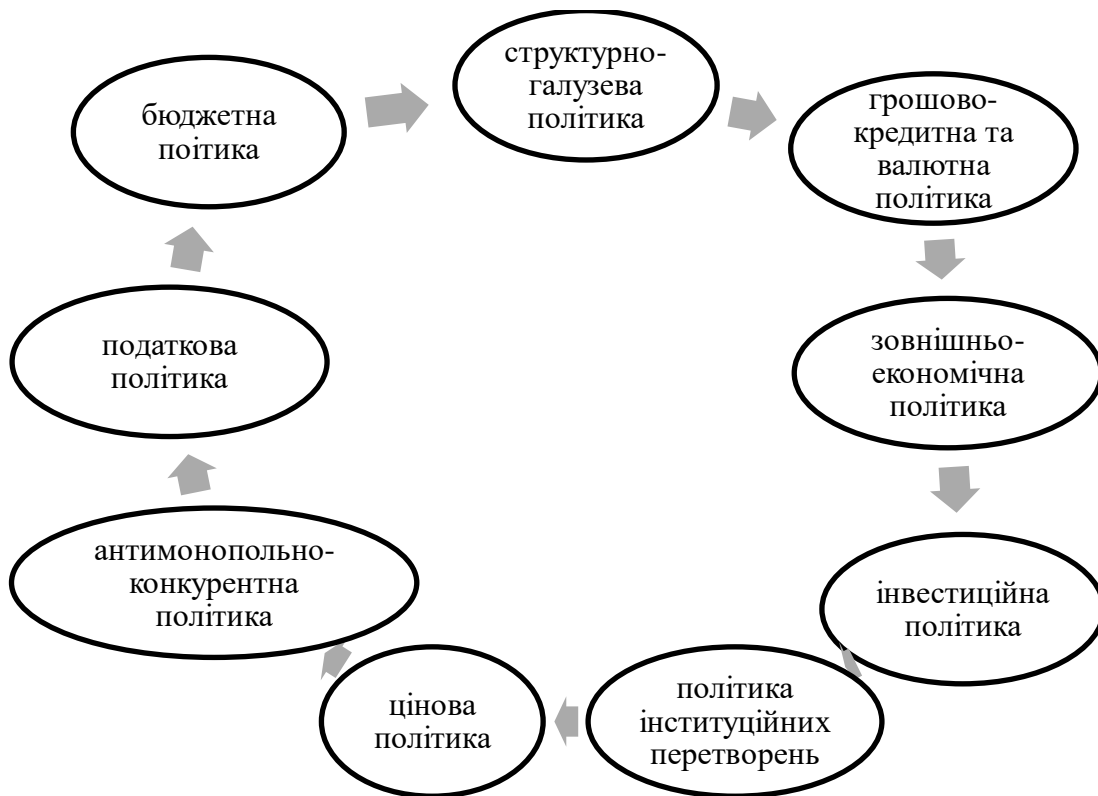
бюджетна поітика

структурно-галузева політика

грошово-кредитна та валютна політика

зовнішньо-економічна політика

інвестиційна політика

політика інституційних перетворень

цінова політика

антимонопольно-конкурентна політика

податкова політика